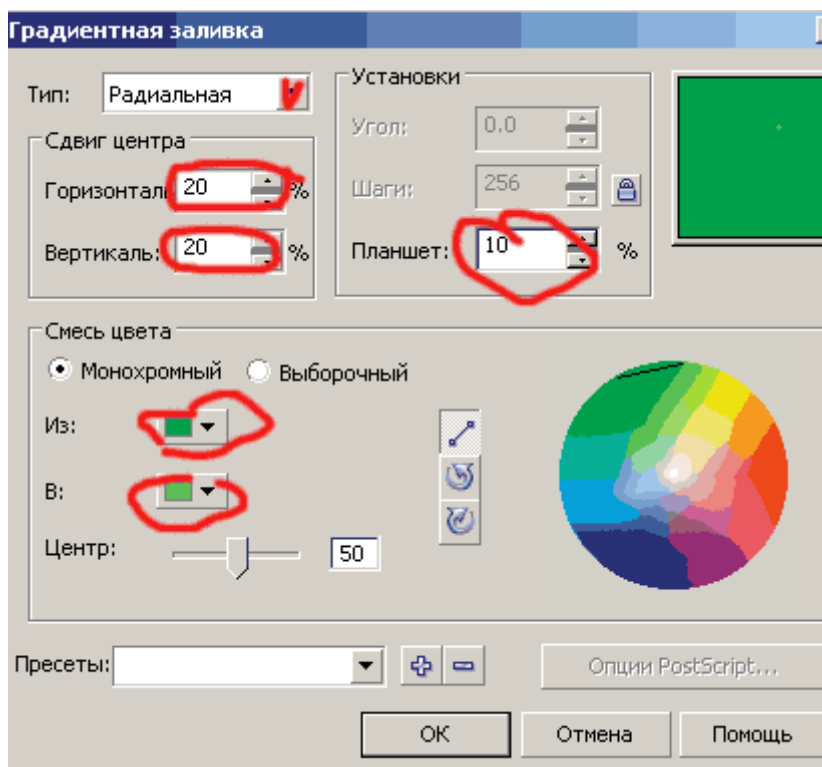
Градиентная заливка

Тип: Радиальная

Сдвиг центра
Горизонтал: 20 %
Вертикаль: 20 %

Установки
Угол: 0.0
Шаги: 256
Планшет: 10 %

Смесь цвета
Монохромный Выборочный
Из:
В:
Центр: 50

Пресеты:
Опции PostScript...

OK Отмена Помощь